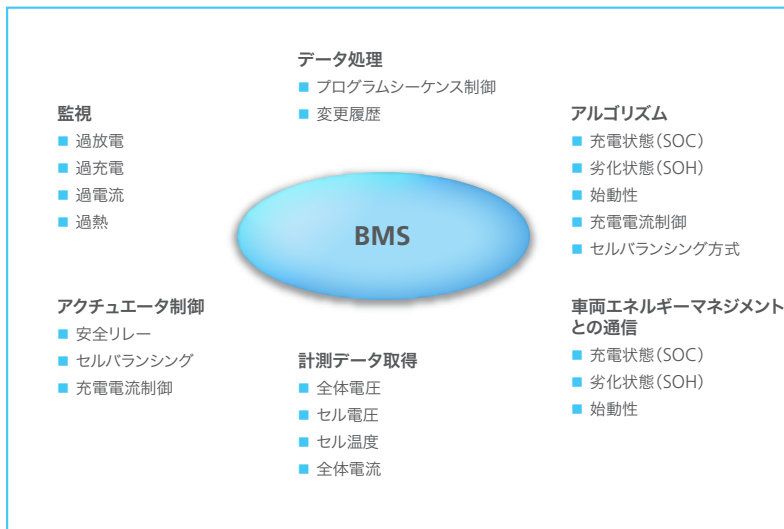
データ処理
■ プログラムシーケンス制御
■ 変更履歴

監視
■ 過放電
■ 過充電
■ 過電流
■ 過熱

アルゴリズム
■ 充電状態(SOC)
■ 劣化状態(SOH)
■ 始動性
■ 充電電流制御
■ セルバランシング方式

BMS

アクチュエータ制御
■ 安全リレー
■ セルバランシング
■ 充電電流制御

車両エネルギーマネジメントとの通信
■ 充電状態(SOC)
■ 劣化状態(SOH)
■ 始動性

計測データ取得
■ 全体電圧
■ セル電圧
■ セル温度
■ 全体電流